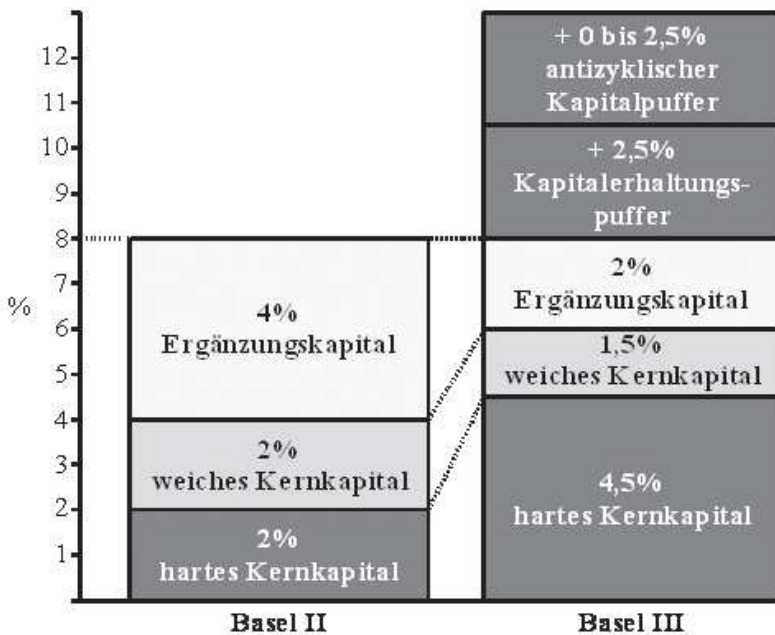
12
11
10
9
8
7
6
5
4
3
2
1

%

4%
Ergänzungskapital

2%
weiches Kernkapital

2%
hartes Kernkapital

Basel II

+ 0 bis 2,5%
antizyklischer
Kapitalpuffer

+ 2,5%
Kapitalerhaltungspuffer

2%
Ergänzungskapital

1,5%
weiches Kernkapital

4,5%
hartes Kernkapital

Basel III